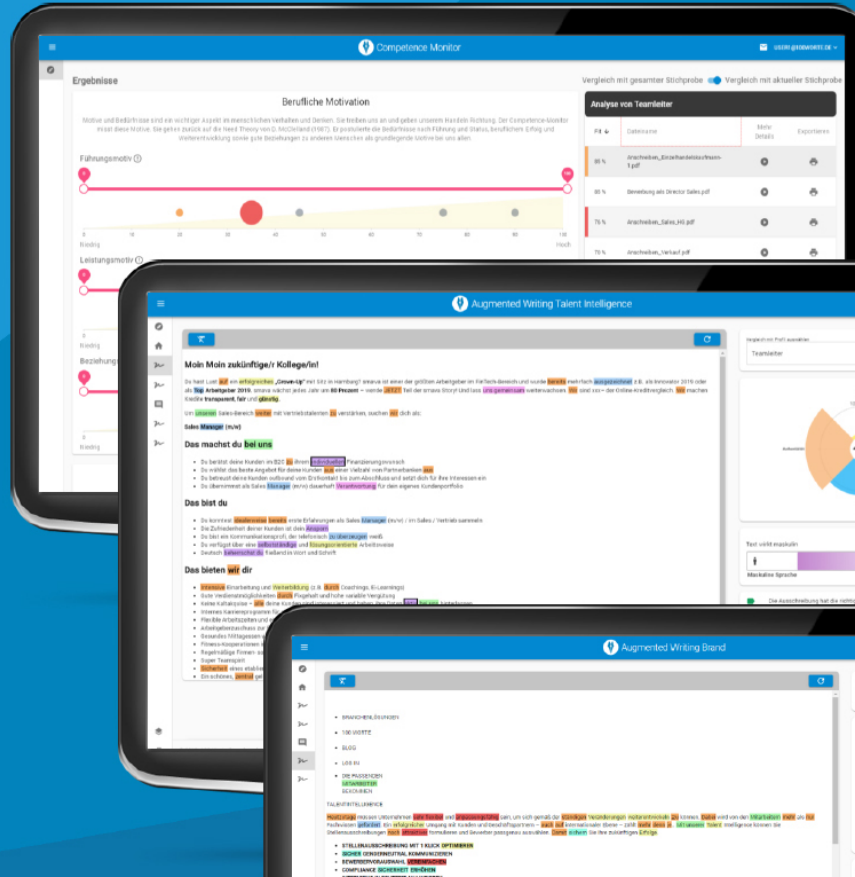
Competence Monitor

Ergebnisse

Vergleich mit gesamter Stichprobe Vergleich mit aktueller Stichprobe

Berufliche Motivation

Führungsmotiv

Leistungsmotiv

Beziehungs

Analyse von Teamleiter

Fit | Dateiname | Mehr Details | Exportieren

80 % Anschreiben_Einzelhandelskaufmann-1.pdf

80 % Bewerbung als Director Sales.pdf

75 % Anschreiben_Sales_HS.pdf

75 % Anschreiben_Verkauf.pdf

Augmented Writing Talent Intelligence

Moin Moin zukünftige/r Kollege/in!

Sales Manager (m/w)

Das machst du bei uns

Das bist du

Das bieten wir dir

Teamleiter

Text wirkt maskulin

Maskuline Sprache

Augmented Writing Brand

BRANCHENLÖSUNGEN

100 WORTE

BLOG

LOG IN

DIE PASSENDEN MITARBEITER BEKOMMEN

TALENTINTELLIGENCE

STELLENAUSSCHREIBUNG MIT 1 KLICK OPTIMIEREN

SICHER GENDERNEUTRAL KOMMUNIZIEREN

BEWERBERVORAUSWAHL VEREINFACHEN

COMPLIANCE SICHERHEIT ERHÖHEN